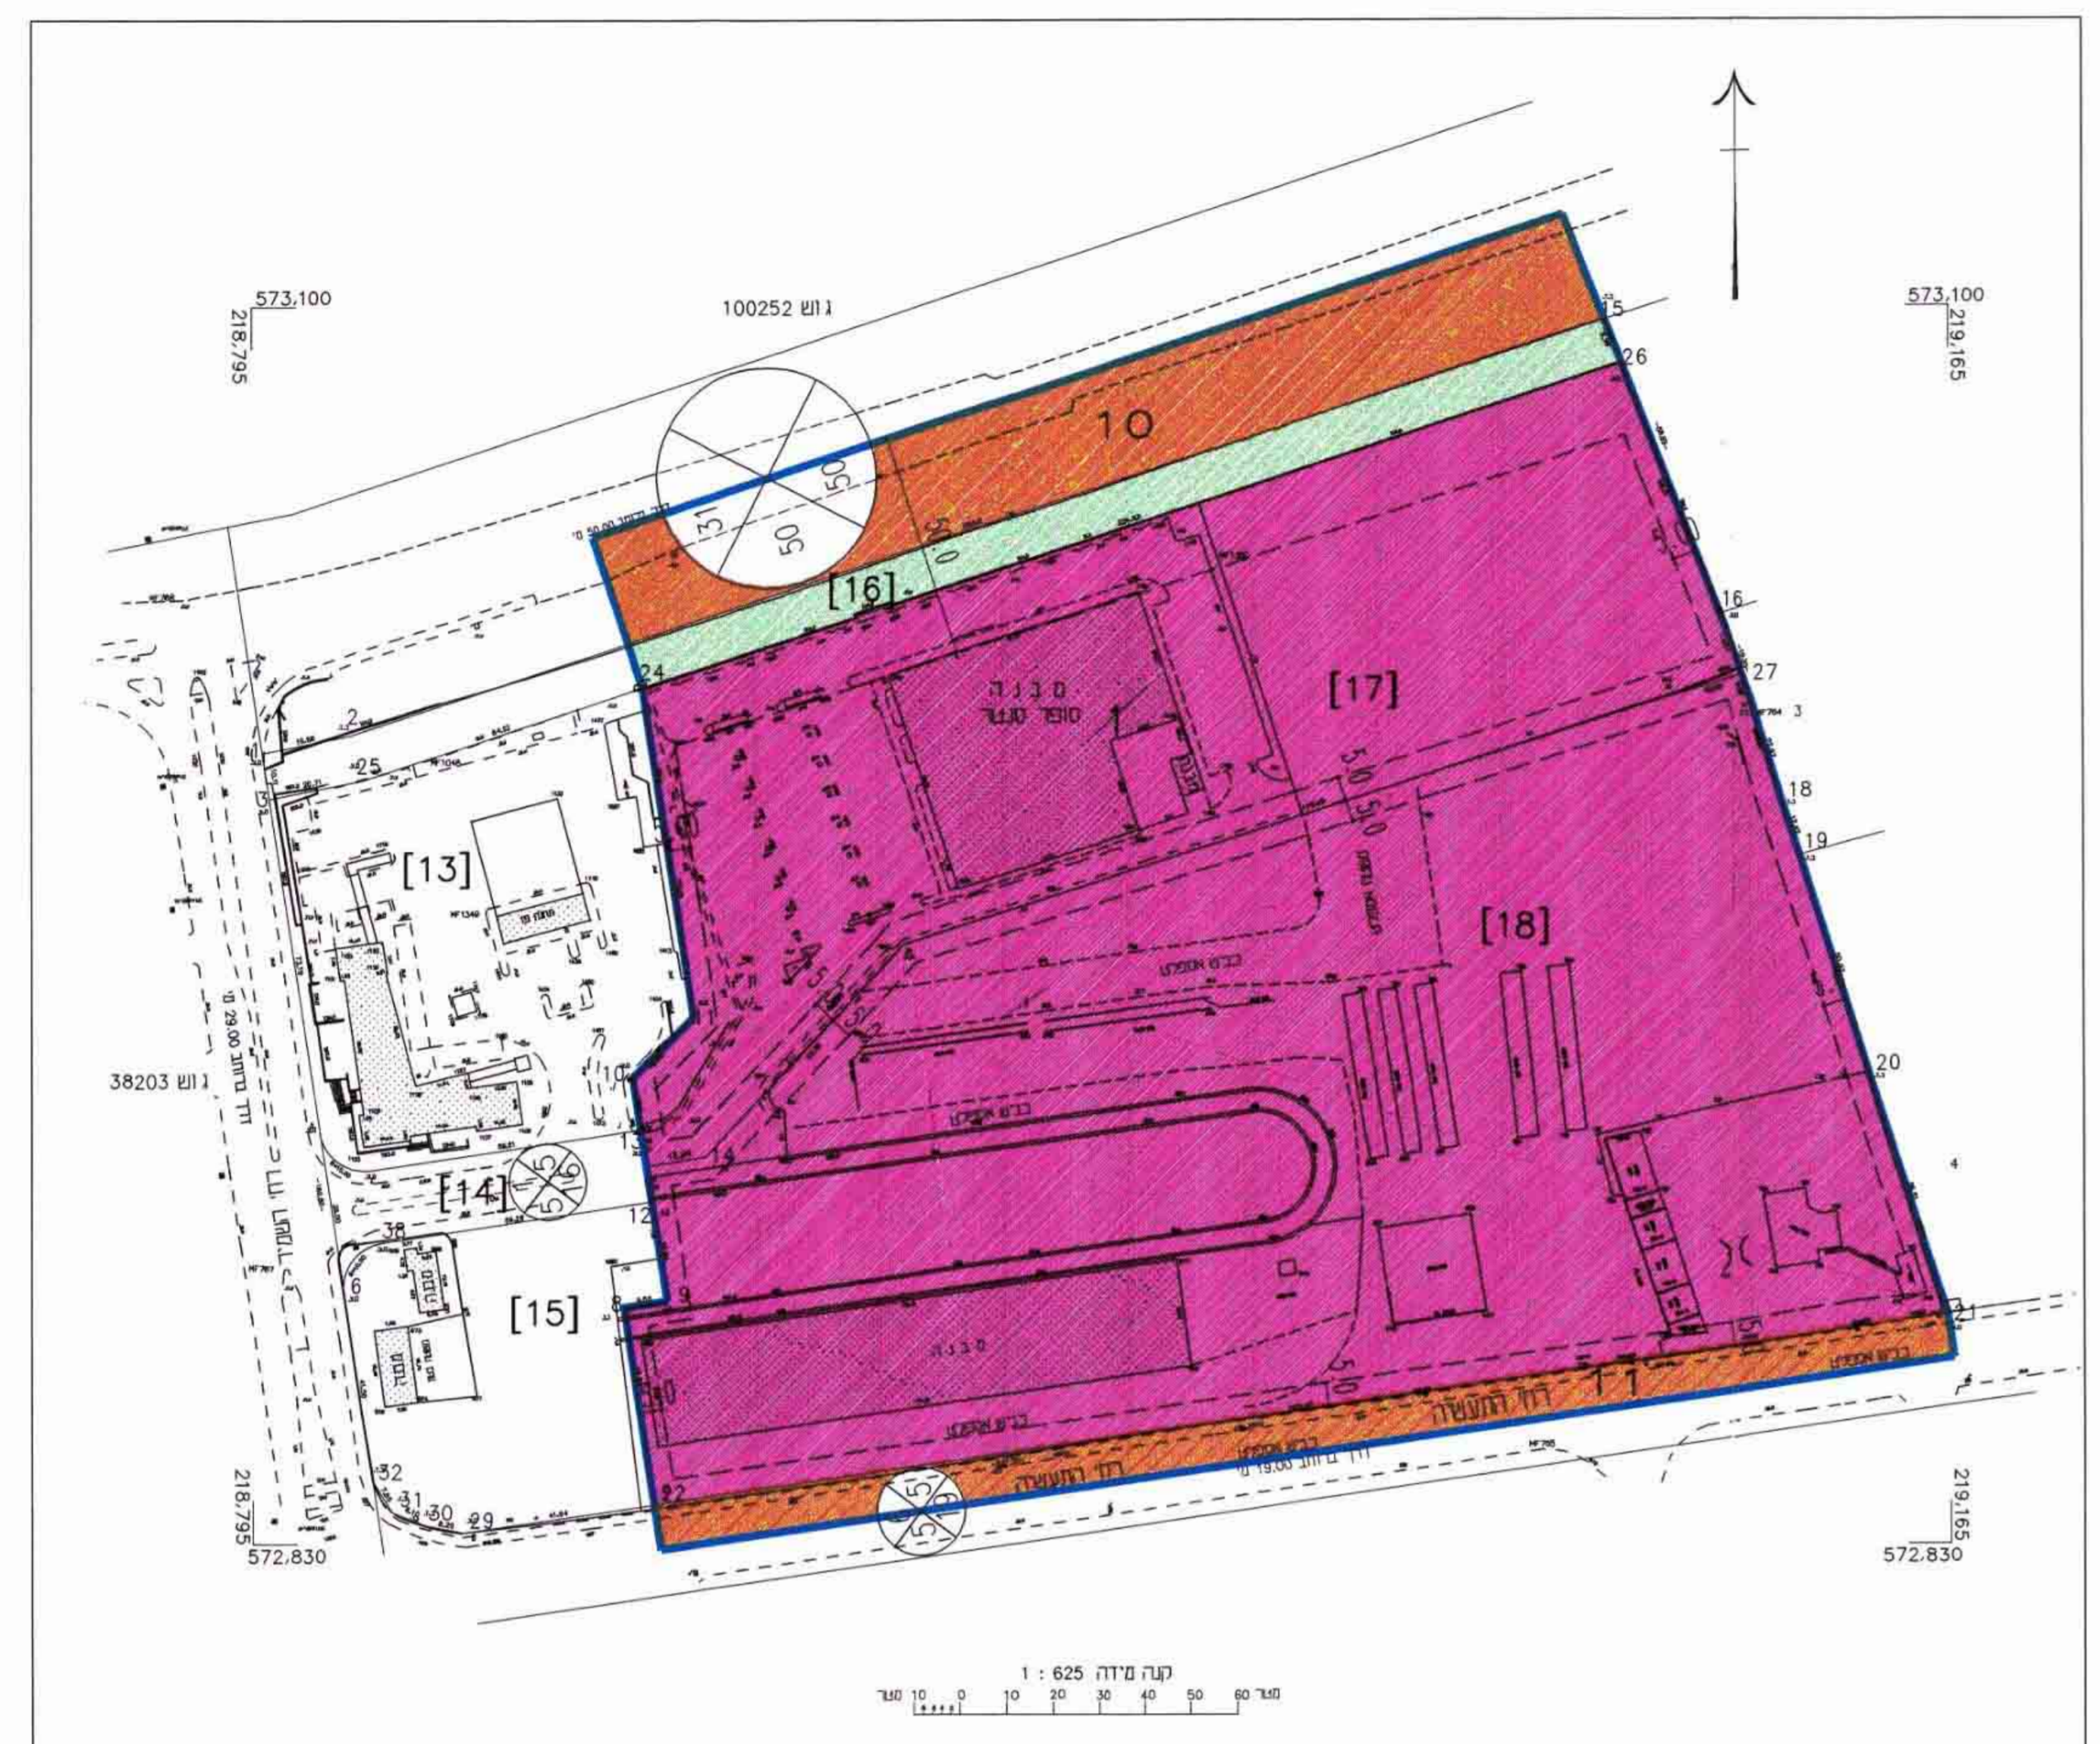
573,100
218,795

גוש 100252

573,100
219,165

10

31
50
50
150

[16]

5
26
16
27
3
18
19
20
4
24
2
25

[13]

[17]

[18]

מבנה
סופר מרקט

38203 גוש

דרך ברוחב 29.00 מ'

10
13
12
8
9
38
6

[14]

5
16
5
5

[15]

רחוב התעשיה

רחוב התעשיה

דרך ברוחב 19.00 מ'

32
31
30
29
22

218,795
572,830

219,165
572,830

קנה מידה 1 : 625
מטר 10 0 10 20 30 40 50 60 מטר